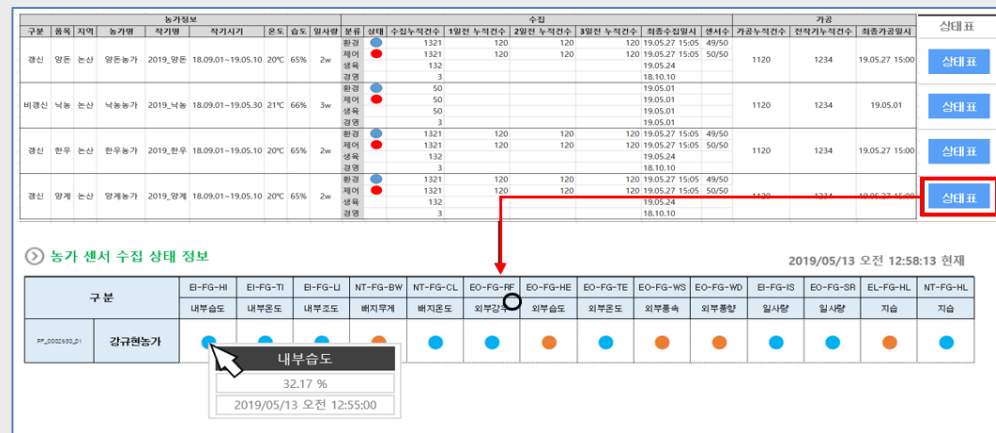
| 농가정보 | | | | | | | | | 수집 | | | | | | | | 가공 | | |
|---|---|---|---|---|---|---|---|---|---|---|---|---|---|---|---|---|---|---|---|
| 구분 | 품목 | 지역 | 농가명 | 작기명 | 작기시기 | 온도 | 습도 | 일사량 | 분류 | 상태 | 수집누적건수 | 1일전 누적건수 | 2일전 누적건수 | 3일전 누적건수 | 최종수집일시 | 센서수 | 가공누적건수 | 전처리누적건수 | 최종가공일시 |
| 경신 | 양돈 | 논산 | 양돈농가 | 2019_양돈 | 18.09.01~19.05.10 | 20℃ | 65% | 2w | 환경 | | 1321 | 120 | 120 | 120 | 19.05.27 15:05 | 49/50 | 1120 | 1234 | 19.05.27 15:00 |
| | | | | | | | | | 제어 | | 1321 | 120 | 120 | 120 | 19.05.27 15:05 | 50/50 | | | |
| | | | | | | | | | 생육 | | 132 | | | | 19.05.24 | | | | |
| | | | | | | | | | 경영 | | 3 | | | | 18.10.10 | | | | |
| 비경신 | 낙농 | 논산 | 낙농농가 | 2019_낙농 | 18.09.01~19.05.30 | 21℃ | 66% | 3w | 환경 | | 50 | | | | 19.05.01 | | 1120 | 1234 | 19.05.01 |
| | | | | | | | | | 제어 | | 50 | | | | 19.05.01 | | | | |
| | | | | | | | | | 생육 | | 50 | | | | 19.05.01 | | | | |
| | | | | | | | | | 경영 | | 3 | | | | 18.10.10 | | | | |
| 경신 | 한우 | 논산 | 한우농가 | 2019_한우 | 18.09.01~19.05.10 | 20℃ | 65% | 2w | 환경 | | 1321 | 120 | 120 | 120 | 19.05.27 15:05 | 49/50 | 1120 | 1234 | 19.05.27 15:00 |
| | | | | | | | | | 제어 | | 1321 | 120 | 120 | 120 | 19.05.27 15:05 | 50/50 | | | |
| | | | | | | | | | 생육 | | 132 | | | | 19.05.24 | | | | |
| | | | | | | | | | 경영 | | 3 | | | | 18.10.10 | | | | |
| 경신 | 양계 | 논산 | 양계농가 | 2019_양계 | 18.09.01~19.05.10 | 20℃ | 65% | 2w | 환경 | | 1321 | 120 | 120 | 120 | 19.05.27 15:05 | 49/50 | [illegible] | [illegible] | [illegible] |
| | | | | | | | | | 제어 | | 1321 | 120 | 120 | 120 | 19.05.27 15:05 | 50/50 | | | |
| | | | | | | | | | 생육 | | 132 | | | | 19.05.24 | | | | |
| | | | | | | | | | 경영 | | 3 | | | | 18.10.10 | | | | |

상태표
상태표
상태표
상태표
상태표

농가 센서 수집 상태 정보

2019/05/13 오전 12:58:13 현재

| 구분 | | EI-FG-HI | EI-FG-TI | EI-FG-LI | NT-FG-BW | NT-FG-CL | EO-FG-RF | EO-FG-HE | EO-FG-TE | EO-FG-WS | EO-FG-WD | EI-FG-IS | EO-FG-SR | EL-FG-HL | NT-FG-HL |
|---|---|---|---|---|---|---|---|---|---|---|---|---|---|---|---|
| | | 내부습도 | 내부온도 | 내부조도 | 베지무게 | 베지온도 | 외부강우 | 외부습도 | 외부온도 | 외부풍속 | 외부풍향 | 일사량 | 일사량 | 지습 | 지습 |
| PF_0002600_01 | 강규현농가 | | | | | | | | | | | | | | |

내부습도
32.17 %
2019/05/13 오전 12:55:00